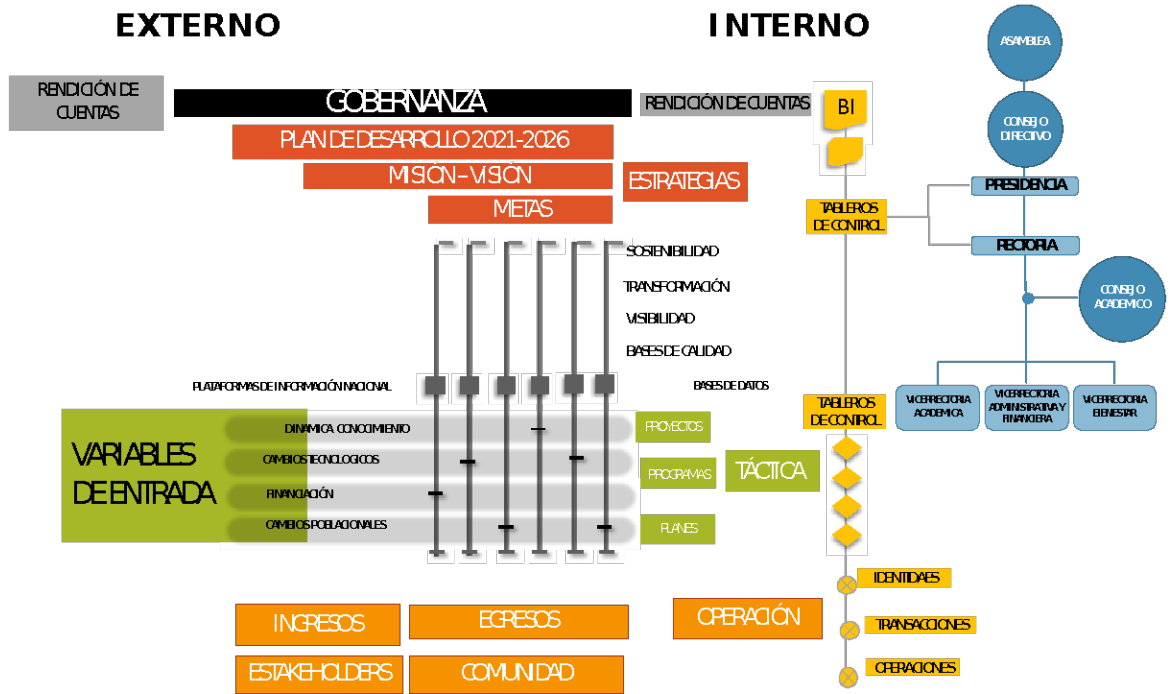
EXTERNO

INTERNO

RENDICIÓN DE CUENTAS

GOBERNANZA

RENDICIÓN DE CUENTAS

BI

PLAN DE DESARROLLO 2021-2026

MISIÓN - VISIÓN

ESTRATEGIAS

METAS

ASAMBLEA

CONSEJO DIRECTIVO

PRESIDENCIA

RECTORIA

CONSEJO ACADEMICO

TABLEROS DE CONTROL

SOSTENIBILIDAD

TRANSFORMACIÓN

VISIBILIDAD

BASES DE CALIDAD

PLATAFORMAS DE INFORMACIÓN NACIONAL

BASES DE DATOS

VICERRECTORIA ACADEMICA

VICERRECTORIA ADMINISTRATIVA Y FINANCIERA

VICERRECTORIA BIENESTAR

TABLEROS DE CONTROL

VARIABLES DE ENTRADA

DINAMICA CONOCIMIENTO

CAMBIOS TECNOLOGICOS

FINANCIACIÓN

CAMBIOS POBLACIONALES

PROYECTOS

PROGRAMAS

TÁCTICA

PLANES

IDENTIDADES

INGRESOS

EGRESOS

OPERACIÓN

TRANSACCIONES

ESTAKEHOLDERS

COMUNIDAD

OPERACIONES